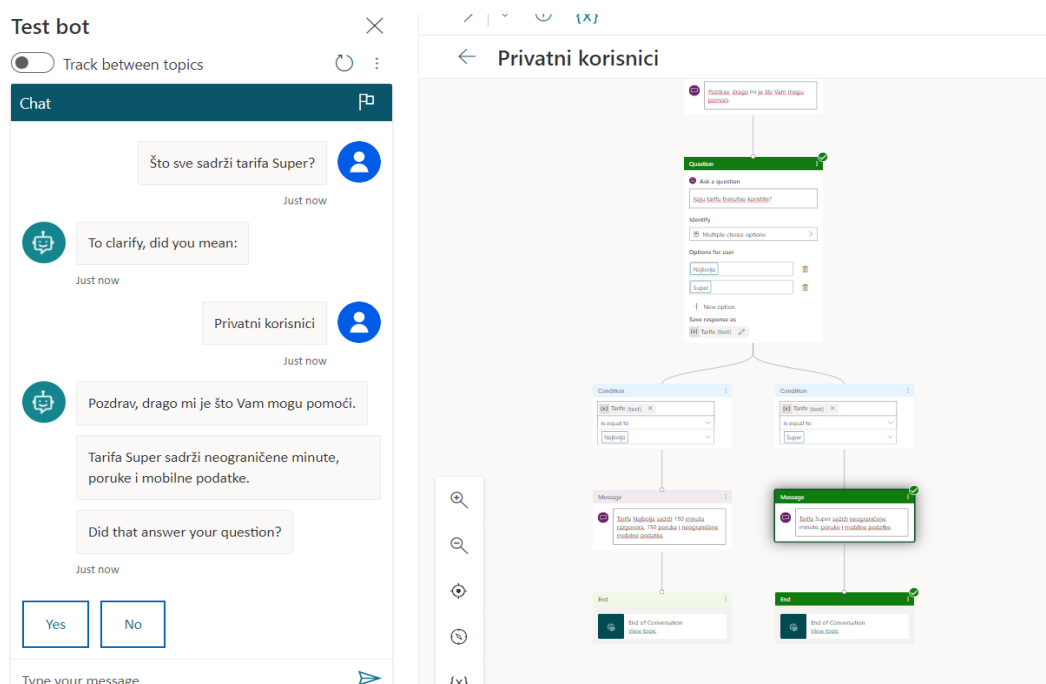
Test bot

Track between topics

Chat

Što sve sadrži tarifa Super?

Just now

To clarify, did you mean:

Just now

Privatni korisnici

Just now

Pozdrav, drago mi je što Vam mogu pomoći.

Tarifa Super sadrži neograničene minute, poruke i mobilne podatke.

Did that answer your question?

Just now

Yes

No

Type your message

{x}

Privatni korisnici

Pozdrav, drago mi je što Vam mogu pomoći.

Question

Ask a question

Koju tarifu trenutno koristite?

Identify

Multiple choice options

Options for user

Najbolja

Super

New option

Save response as

{x} Tarifa (text)

Condition

{x} Tarifa (text)

is equal to

Najbolja

Condition

{x} Tarifa (text)

is equal to

Super

Message

Tarifa Najbolja sadrži 150 minuta razgovora, 150 poruka i neograničene mobilne podatke.

Message

Tarifa Super sadrži neograničene minute, poruke i mobilne podatke.

End

End of Conversation

View topic

End

End of Conversation

View topic

{x}